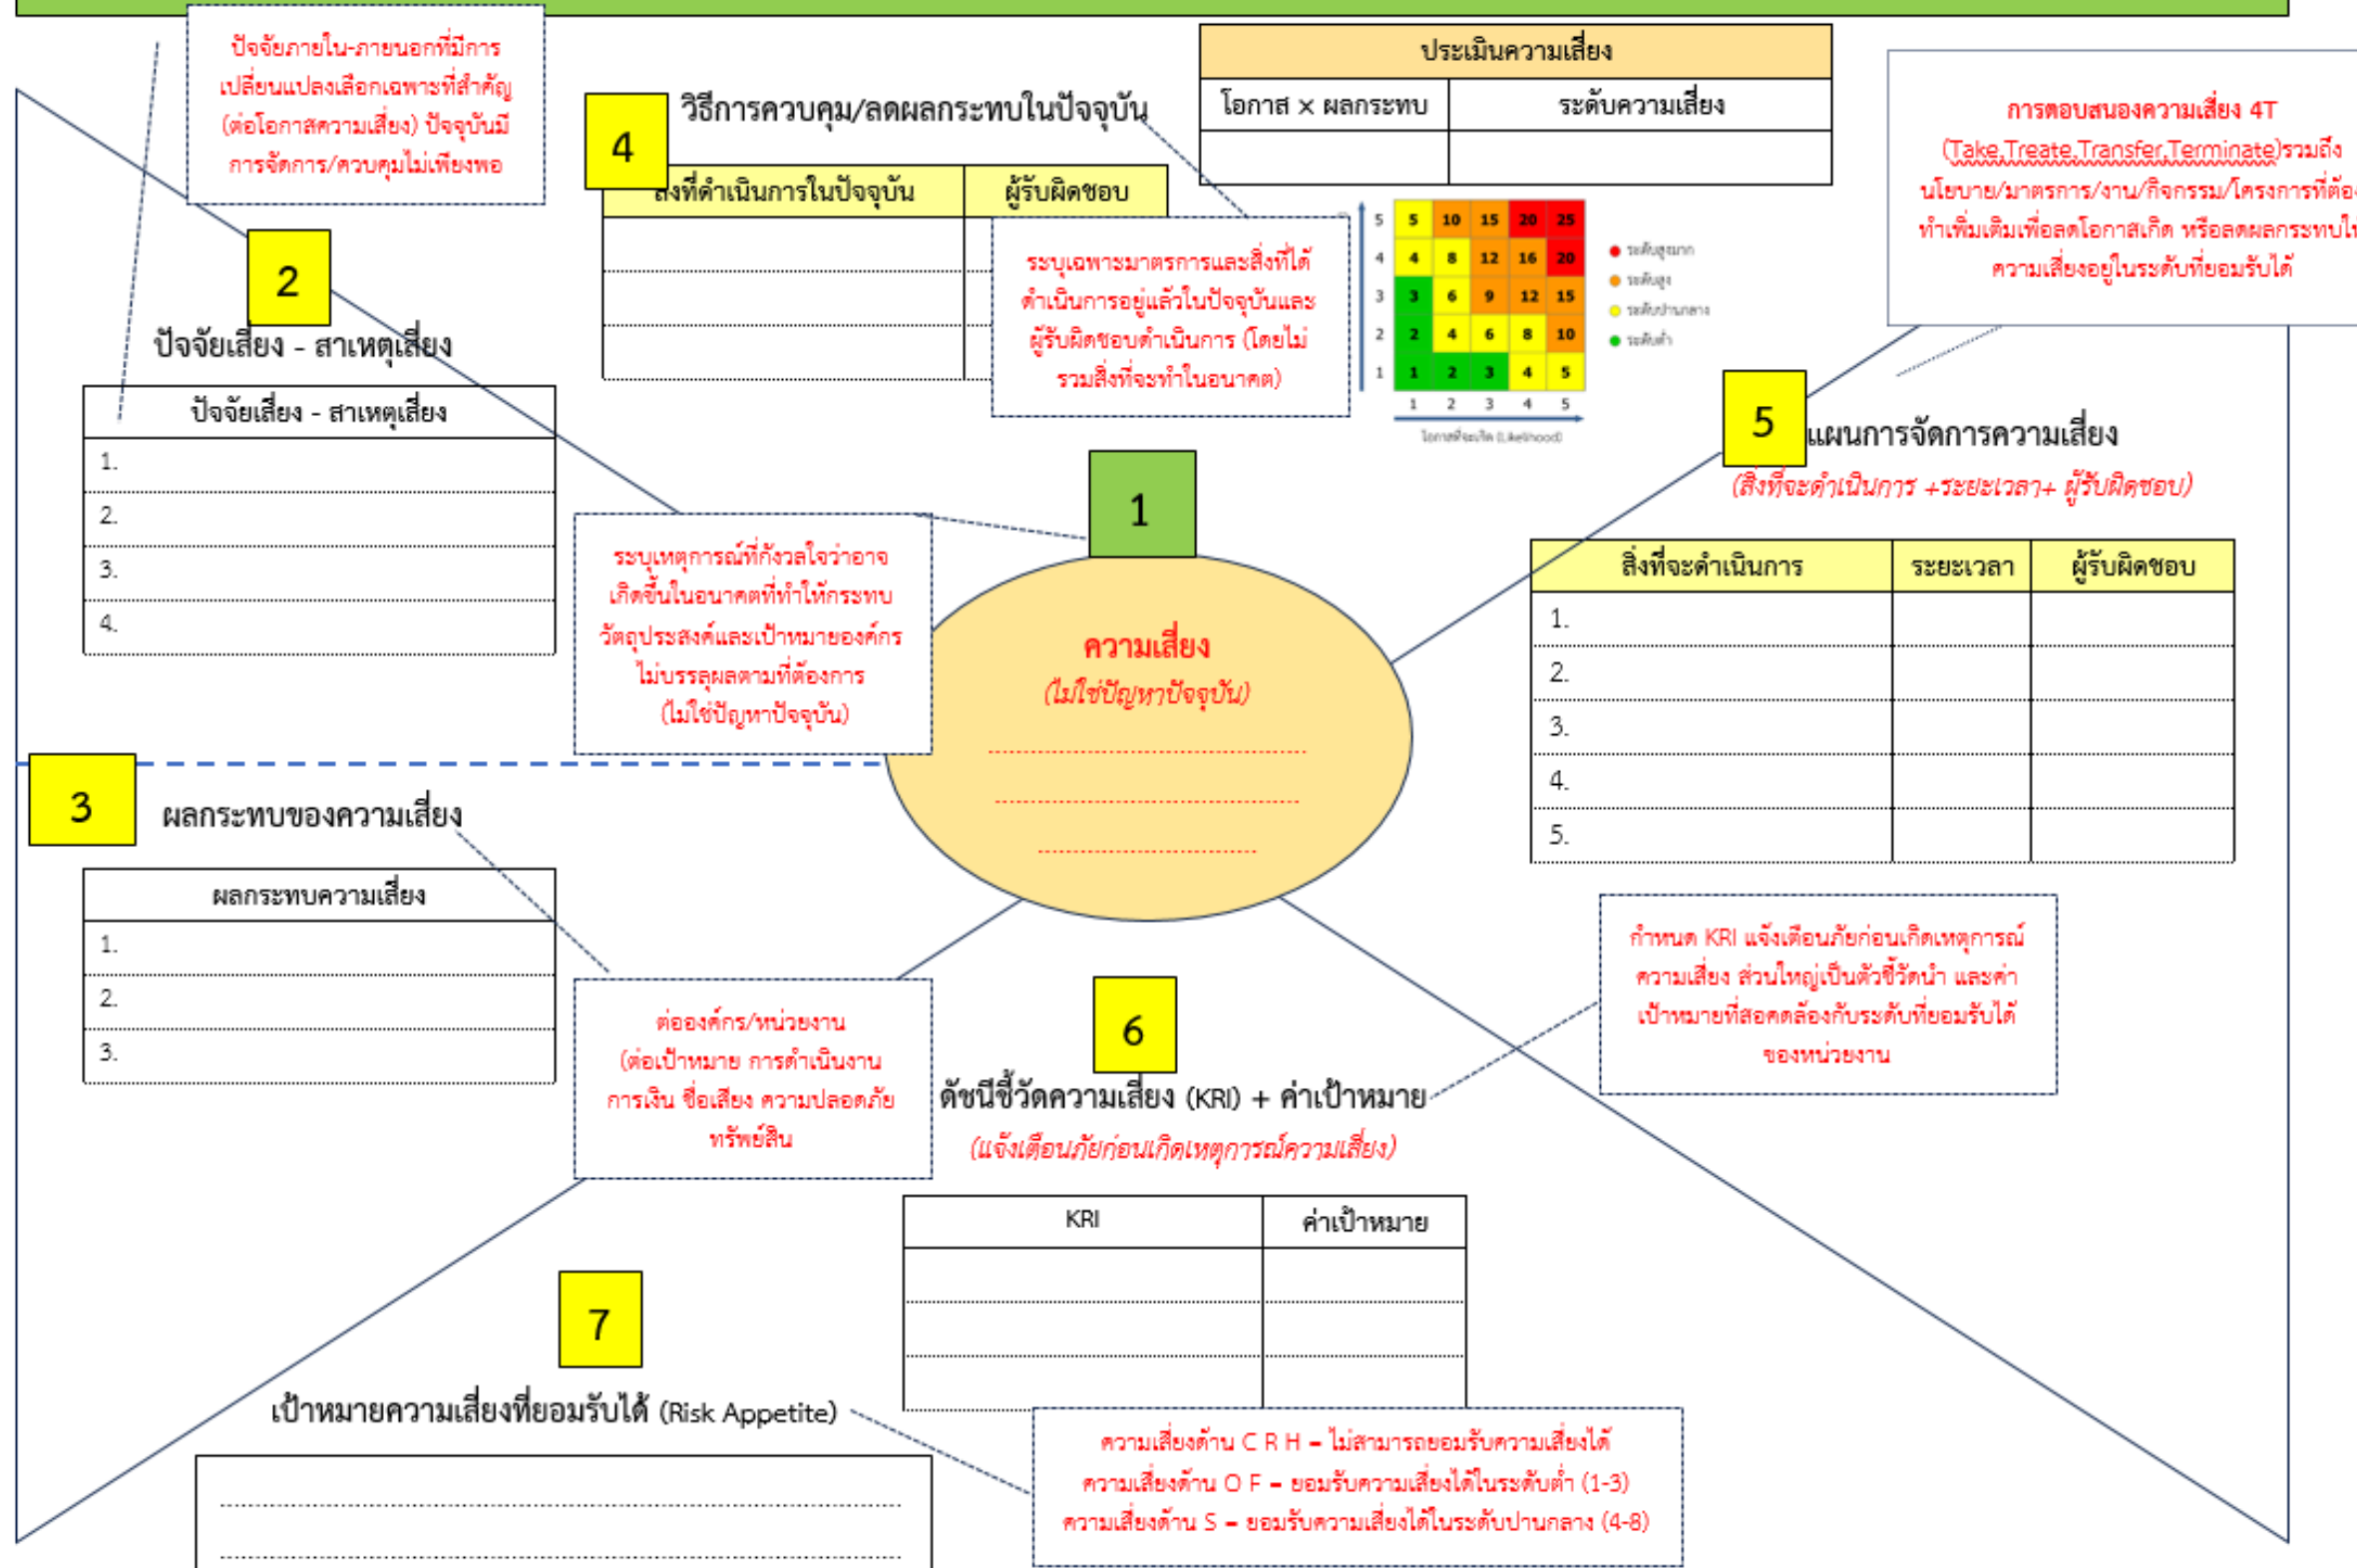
ปัจจัยภายใน-ภายนอกที่มีการเปลี่ยนแปลงเลือกเฉพาะที่สำคัญ (ต่อโอกาสความเสี่ยง) ปัจจุบันมีการจัดการ/ควบคุมไม่เพียงพอ

4 วิธีการควบคุม/ลดผลกระทบในปัจจุบัน

| สิ่งที่ดำเนินการในปัจจุบัน | ผู้รับผิดชอบ |
|---|---|
| | |
| | |
| | |

ระบุเฉพาะมาตรการและสิ่งที่ได้ดำเนินการอยู่แล้วในปัจจุบันและผู้รับผิดชอบดำเนินการ (โดยไม่รวมสิ่งที่จะทำในอนาคต)

ประเมินความเสี่ยง

| โอกาส x ผลกระทบ | ระดับความเสี่ยง |
|---|---|
| | |

| | | | | | |
|---|---|---|---|---|---|
| 5 | 5 | 10 | 15 | 20 | 25 |
| 4 | 4 | 8 | 12 | 16 | 20 |
| 3 | 3 | 6 | 9 | 12 | 15 |
| 2 | 2 | 4 | 6 | 8 | 10 |
| 1 | 1 | 2 | 3 | 4 | 5 |
| | 1 | 2 | 3 | 4 | 5 |

โอกาสที่จะเกิด (Likelihood)

ระดับสูงมาก
ระดับสูง
ระดับปานกลาง
ระดับต่ำ

การตอบสนองความเสี่ยง 4T (Take,Treate,Transfer,Terminate)รวมถึงนโยบาย/มาตรการ/งาน/กิจกรรม/โครงการที่ต้อ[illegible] ทำเพิ่มเติมเพื่อลดโอกาสเกิด หรือลดผลกระทบใ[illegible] ความเสี่ยงอยู่ในระดับที่ยอมรับได้

2 ปัจจัยเสี่ยง - สาเหตุเสี่ยง

| ปัจจัยเสี่ยง - สาเหตุเสี่ยง |
|---|
| 1. |
| 2. |
| 3. |
| 4. |

ระบุเหตุการณ์ที่กังวลใจว่าอาจเกิดขึ้นในอนาคตที่ทำให้กระทบวัตถุประสงค์และเป้าหมายองค์กรไม่บรรลุผลตามที่ต้องการ (ไม่ใช่ปัญหาปัจจุบัน)

1

ความเสี่ยง
(ไม่ใช่ปัญหาปัจจุบัน)

5 แผนการจัดการความเสี่ยง
(สิ่งที่จะดำเนินการ +ระยะเวลา+ ผู้รับผิดชอบ)

| สิ่งที่จะดำเนินการ | ระยะเวลา | ผู้รับผิดชอบ |
|---|---|---|
| 1. | | |
| 2. | | |
| 3. | | |
| 4. | | |
| 5. | | |

3 ผลกระทบของความเสี่ยง

| ผลกระทบความเสี่ยง |
|---|
| 1. |
| 2. |
| 3. |

ต่อองค์กร/หน่วยงาน (ต่อเป้าหมาย การดำเนินงาน การเงิน ชื่อเสียง ความปลอดภัย ทรัพย์สิน

6 ดัชนีชี้วัดความเสี่ยง (KRI) + ค่าเป้าหมาย
(แจ้งเตือนภัยก่อนเกิดเหตุการณ์ความเสี่ยง)

กำหนด KRI แจ้งเตือนภัยก่อนเกิดเหตุการณ์ความเสี่ยง ส่วนใหญ่เป็นตัวชี้วัดนำ และค่าเป้าหมายที่สอดคล้องกับระดับที่ยอมรับได้ของหน่วยงาน

| KRI | ค่าเป้าหมาย |
|---|---|
| | |
| | |
| | |

7 เป้าหมายความเสี่ยงที่ยอมรับได้ (Risk Appetite)

ความเสี่ยงด้าน C R H – ไม่สามารถยอมรับความเสี่ยงได้
ความเสี่ยงด้าน O F – ยอมรับความเสี่ยงได้ในระดับต่ำ (1-3)
ความเสี่ยงด้าน S – ยอมรับความเสี่ยงได้ในระดับปานกลาง (4-8)